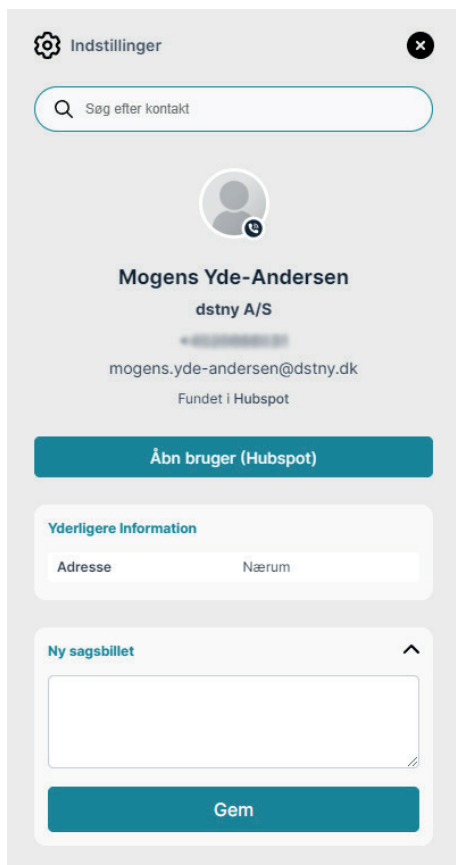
Indstillinger

Søg efter kontakt

Mogens Yde-Andersen

dstny A/S

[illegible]

mogens.yde-andersen@dstny.dk

Fundet i Hubspot

Åbn bruger (Hubspot)

Yderligere Information

| Adresse | Nærum |
|---|---|

Ny sagsbillet

Gem